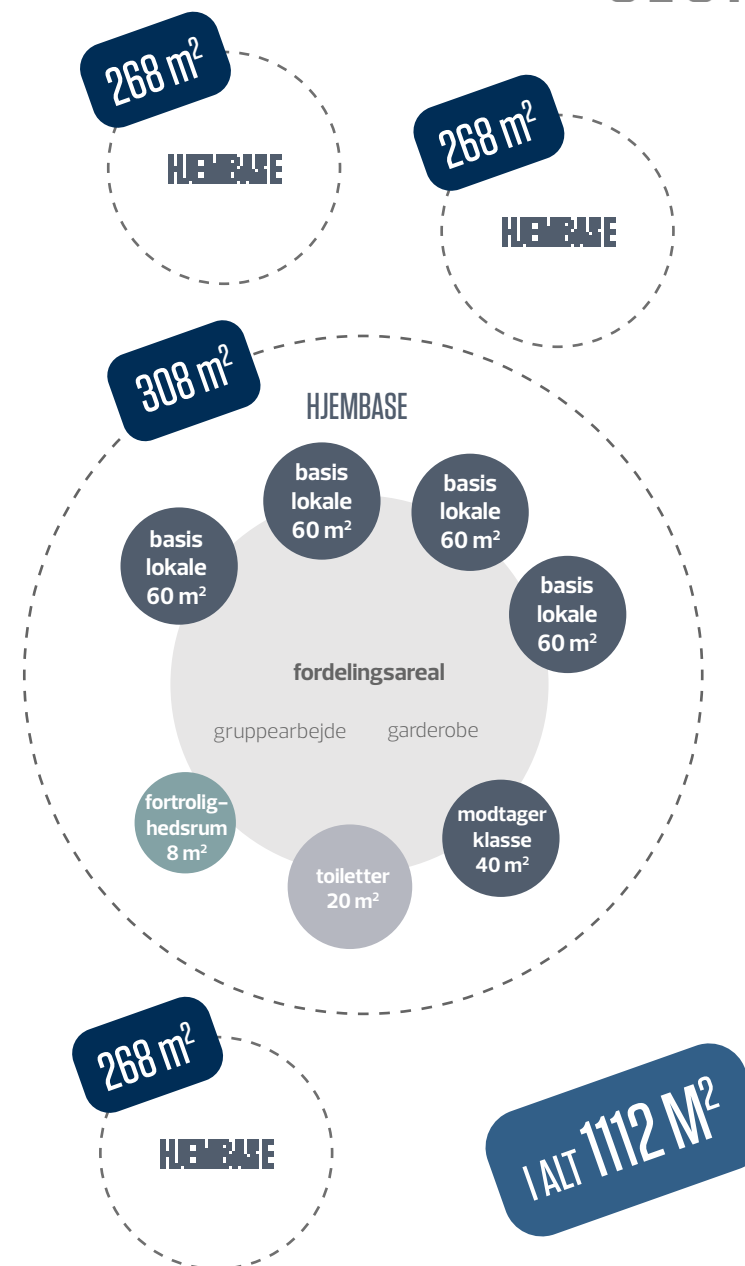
268 $m^2$

HJEMBASE

268 $m^2$

HJEMBASE

308 $m^2$

HJEMBASE

basis lokale 60 $m^2$

basis lokale 60 $m^2$

basis lokale 60 $m^2$

basis lokale 60 $m^2$

fordelingsareal

gruppearbejde

garderobe

fortrolighedsrum 8 $m^2$

modtager klasse 40 $m^2$

toiletter 20 $m^2$

268 $m^2$

HJEMBASE

I ALT 1112 $M^2$